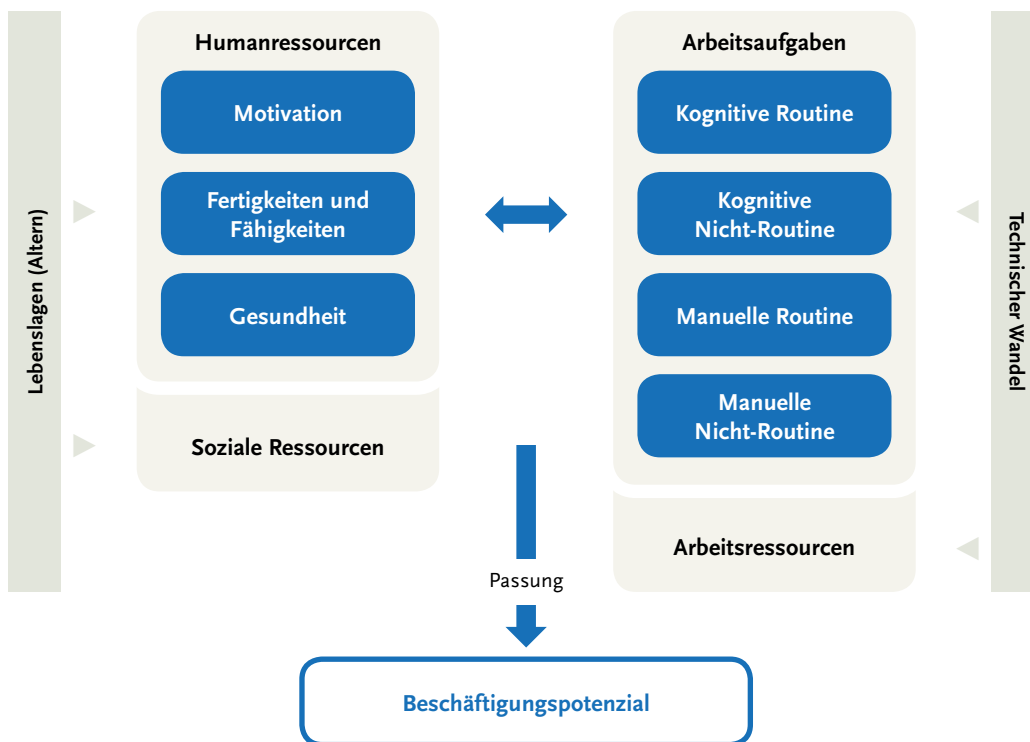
Lebenslagen (Altern)

Humanressourcen

Motivation

Fertigkeiten und Fähigkeiten

Gesundheit

Soziale Ressourcen

Arbeitsaufgaben

Kognitive Routine

Kognitive Nicht-Routine

Manuelle Routine

Manuelle Nicht-Routine

Arbeitsressourcen

Technischer Wandel

Passung

Beschäftigungspotenzial